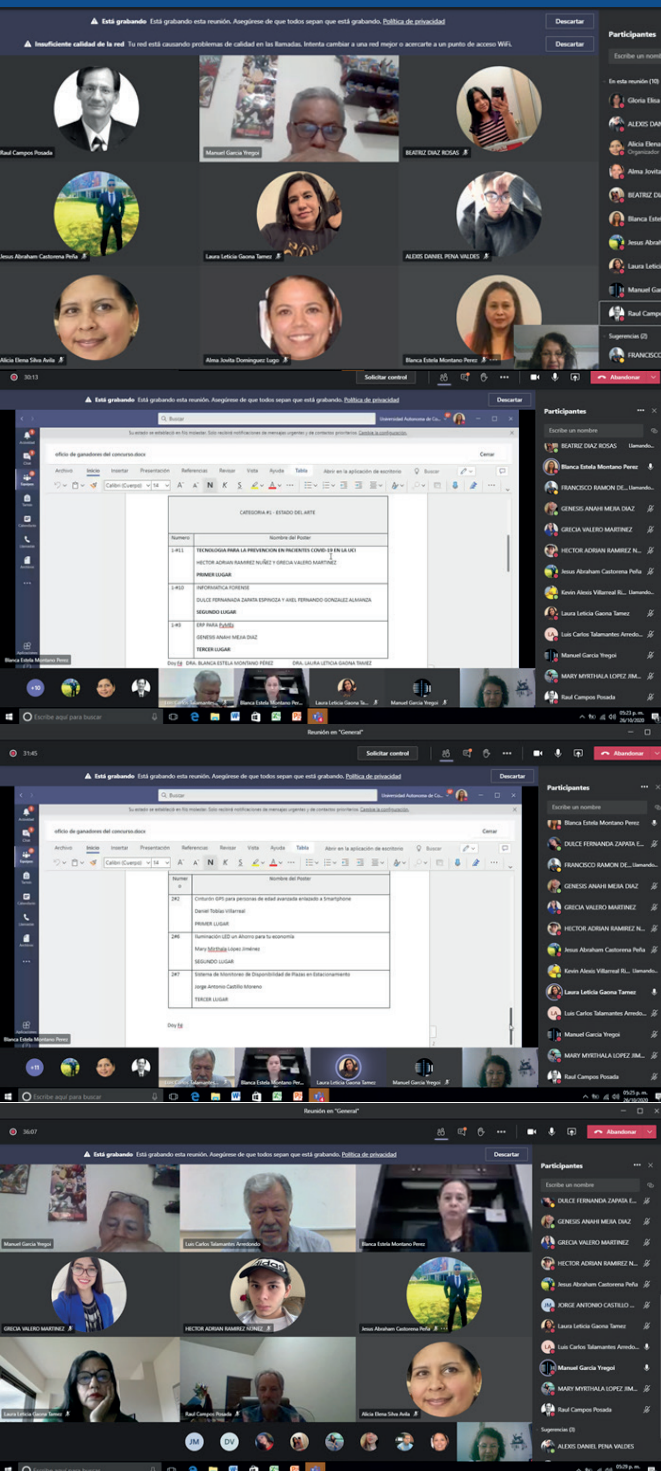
Está grabando Está grabando esta reunión. Asegúrese de que todos sepan que está grabando. Política de privacidad Descartar

Insuficiente calidad de la red Tu red está causando problemas de calidad en las llamadas. Intenta cambiar a una red mejor o acercarte a un punto de acceso WiFi. Descartar

Participantes

Escribe un nomb

En esta reunión (10)

Gloria Elisa

ALEXIS DAN

Alicia Elena
Organizador

Alma Jovita

BEATRIZ DI

Blanca Este

Jesus Abrah

Laura Letici

Manuel Garc

Raul Campo

Sugerencias (2)

FRANCISCO

Raul Campos Posada

Manuel Garcia Yregoi

BEATRIZ DIAZ ROSAS

Jesus Abraham Castorena Peña

Laura Leticia Gaona Tamez

ALEXIS DANIEL PENA VALDES

Alicia Elena Silva Avila

Alma Jovita Dominguez Lugo

Blanca Estela Montano Perez

30:13 Solicitar control Abandonar

Está grabando Está grabando esta reunión. Asegúrese de que todos sepan que está grabando. Política de privacidad Descartar

Buscar Universidad Autonoma de Co...

Su estado se estableció en No molestar. Solo recibirá notificaciones de mensajes urgentes y de contactos prioritarios. Cambiar la configuración.

oficio de ganadores del concurso.docx Cerrar

Archivo Inicio Insertar Presentación Referencias Revisar Vista Ayuda Tabla Abrir en la aplicación de escritorio Buscar

Calibri (Cuerpo) 14

| CATEGORIA #1 - ESTADO DEL ARTE | |
|---|---|
| Numero | Nombre del Poster |
| 1-R11 | TECNOLOGIA PARA LA PREVENCION EN PACIENTES COVID-19 EN LA UCI<br>HECTOR ADRIAN RAMIREZ NUÑEZ Y GRECIA VALERO MARTINEZ<br>PRIMER LUGAR |
| 1-R10 | INFORMATICA FORENSE<br>DULCE FERNANDA ZAPATA ESPINOZA Y AXEL FERNANDO GONZALEZ ALMANZA<br>SEGUNDO LUGAR |
| 1-R3 | ERP PARA PyMEs<br>GENESIS ANAHI MEJIA DIAZ<br>TERCER LUGAR |

Doy fe DRA. BLANCA ESTELA MONTANO PEREZ DRA. LAURA LETICIA GAONA TAMEZ

Blanca Estela Montano Perez

Participantes

Escribe un nombre

BEATRIZ DIAZ ROSAS Llamando...

Blanca Estela Montano Perez

FRANCISCO RAMON DE... Llamando...

GENESIS ANAHI MEJIA DIAZ

GRECIA VALERO MARTINEZ

HECTOR ADRIAN RAMIREZ N...

Jesus Abraham Castorena Peña

Kevin Alexis Villarreal Ri... Llamando...

Laura Leticia Gaona Tamez

Luis Carlos Talamantes Arredo...

Manuel Garcia Yregoi

MARY MYRTHALA LOPEZ JIM...

Raul Campos Posada

+10

Luis Carlos Talamantes... Blanca Estela Montano Perez Laura Leticia Gaona Ta... Manuel Garcia Yregoi

Escribe aquí para buscar 05:23 p. m. 26/10/2020

Reunión en "General"

31:45 Solicitar control Abandonar

Está grabando Está grabando esta reunión. Asegúrese de que todos sepan que está grabando. Política de privacidad Descartar

Buscar Universidad Autonoma de Co...

Su estado se estableció en No molestar. Solo recibirá notificaciones de mensajes urgentes y de contactos prioritarios. Cambiar la configuración.

oficio de ganadores del concurso.docx Cerrar

Archivo Inicio Insertar Presentación Referencias Revisar Vista Ayuda Tabla Abrir en la aplicación de escritorio Buscar

Calibri (Cuerpo) 14

| Numero | Nombre del Poster |
|---|---|
| 2K3 | Cinturón GPS para personas de edad avanzada enlazado a Smartphone<br>Daniel Tobias Villarreal<br>PRIMER LUGAR |
| 2K6 | Iluminación LED un Ahorro para tu economía<br>Mary Myrthala López Jiménez<br>SEGUNDO LUGAR |
| 2K7 | Sistema de Monitoreo de Disponibilidad de Plazas en Estacionamiento<br>Jorge Antonio Castillo Moreno<br>TERCER LUGAR |

Doy fe

Blanca Estela Montano Perez

Participantes

Escribe un nombre

Blanca Estela Montano Perez

DULCE FERNANDA ZAPATA E...

FRANCISCO RAMON DE... Llamando...

GENESIS ANAHI MEJIA DIAZ

GRECIA VALERO MARTINEZ

HECTOR ADRIAN RAMIREZ N...

Jesus Abraham Castorena Peña

Kevin Alexis Villarreal Ri... Llamando...

Laura Leticia Gaona Tamez

Luis Carlos Talamantes Arredo...

Manuel Garcia Yregoi

MARY MYRTHALA LOPEZ JIM...

Raul Campos Posada

+11

Luis Carlos Talamantes... Blanca Estela Montano Per... Laura Leticia Gaona Tamez Manuel Garcia Yregoi

Escribe aquí para buscar 05:23 p. m. 26/10/2020

Reunión en "General"

36:07 Abandonar

Está grabando Está grabando esta reunión. Asegúrese de que todos sepan que está grabando. Política de privacidad Descartar

Participantes

Escribe un nombre

DULCE FERNANDA ZAPATA E...

GENESIS ANAHI MEJIA DIAZ

GRECIA VALERO MARTINEZ

HECTOR ADRIAN RAMIREZ N...

Jesus Abraham Castorena Peña

JORGE ANTONIO CASTILLO ...

Laura Leticia Gaona Tamez

Luis Carlos Talamantes Arredo...

Manuel Garcia Yregoi

MARY MYRTHALA LOPEZ JIM...

Raul Campos Posada

Sugerencias (3)

ALEXIS DANIEL PENA VALDES

Manuel Garcia Yregoi

Luis Carlos Talamantes Arredondo

Blanca Estela Montano Perez

GRECIA VALERO MARTINEZ

HECTOR ADRIAN RAMIREZ NUÑEZ

Jesus Abraham Castorena Peña

Laura Leticia Gaona Tamez

Raul Campos Posada

Alicia Elena Silva Avila

JM DV

Escribe aquí para buscar 05:29 p. m.